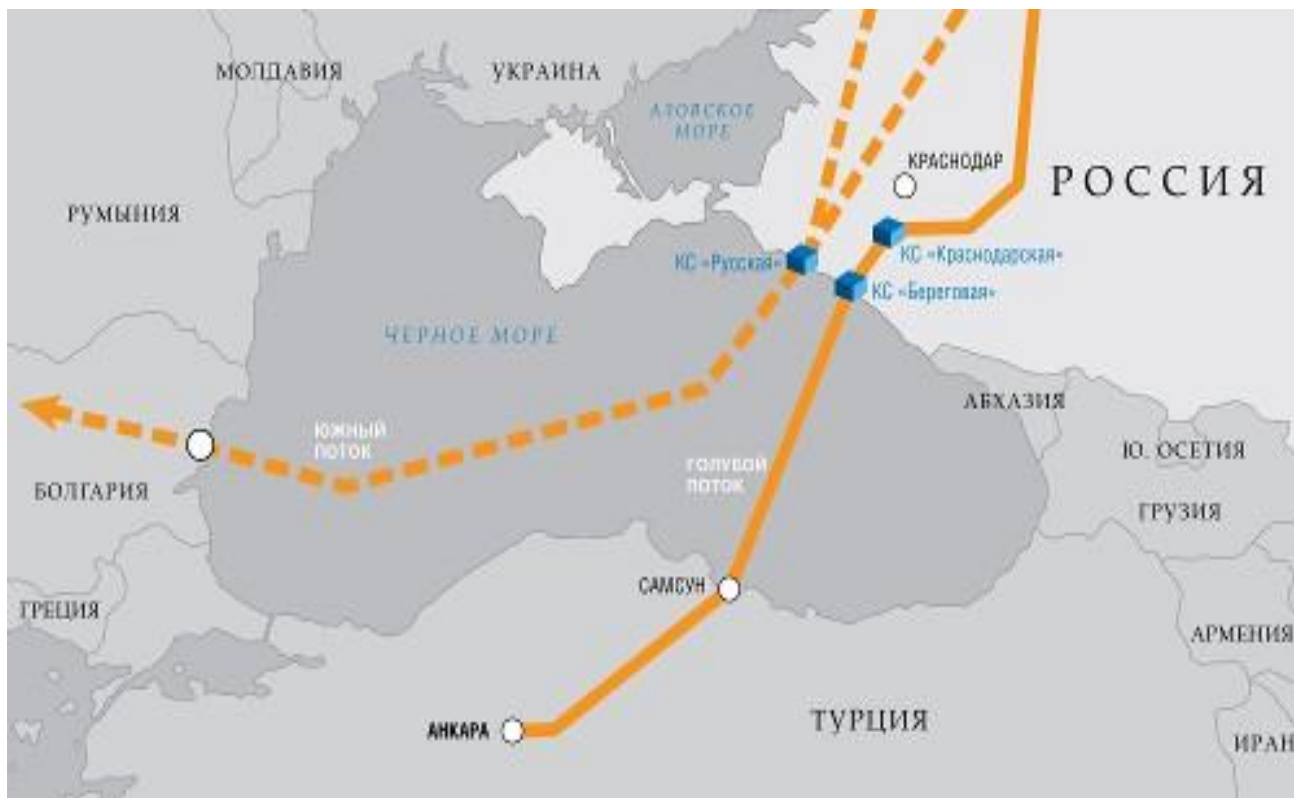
МОЛДАВИЯ
УКРАИНА
АЗОВСКОЕ МОРЕ
КРАСНОДАР
РОССИЯ
РУМЫНИЯ
КС «Русская»
КС «Краснодарская»
КС «Береговая»
ЧЕРНОЕ МОРЕ
АБХАЗИЯ
ЮЖНЫЙ ПОТОК
Ю. ОСЕТИЯ
ГОЛУБОЙ ПОТОК
БОЛГАРИЯ
ГРУЗИЯ
САМСУН
ГРЕЦИЯ
АРМЕНИЯ
АНКАРА
ТУРЦИЯ
ИРАН